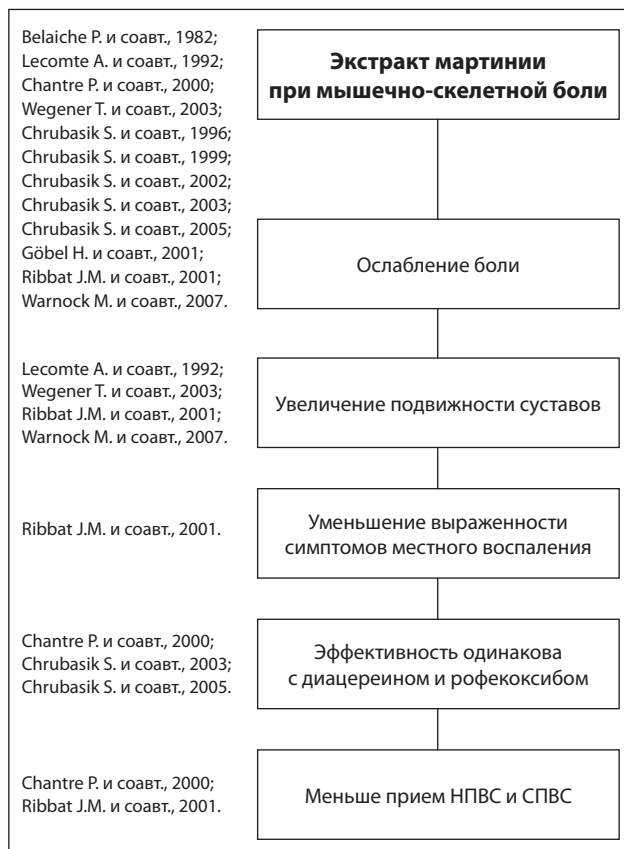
Belaiche P. и соавт., 1982;
Lecomte A. и соавт., 1992;
Chantre P. и соавт., 2000;
Wegener T. и соавт., 2003;
Chrubasik S. и соавт., 1996;
Chrubasik S. и соавт., 1999;
Chrubasik S. и соавт., 2002;
Chrubasik S. и соавт., 2003;
Chrubasik S. и соавт., 2005;
Göbel H. и соавт., 2001;
Ribbat J.M. и соавт., 2001;
Warnock M. и соавт., 2007.

**Экстракт мартинии при мышечно-скелетной боли**

Ослабление боли

Lecomte A. и соавт., 1992;
Wegener T. и соавт., 2003;
Ribbat J.M. и соавт., 2001;
Warnock M. и соавт., 2007.

Увеличение подвижности суставов

Ribbat J.M. и соавт., 2001.

Уменьшение выраженности симптомов местного воспаления

Chantre P. и соавт., 2000;
Chrubasik S. и соавт., 2003;
Chrubasik S. и соавт., 2005.

Эффективность одинакова с диацереином и рофекоксибом

Chantre P. и соавт., 2000;
Ribbat J.M. и соавт., 2001.

Меньше прием НПВС и СПВС